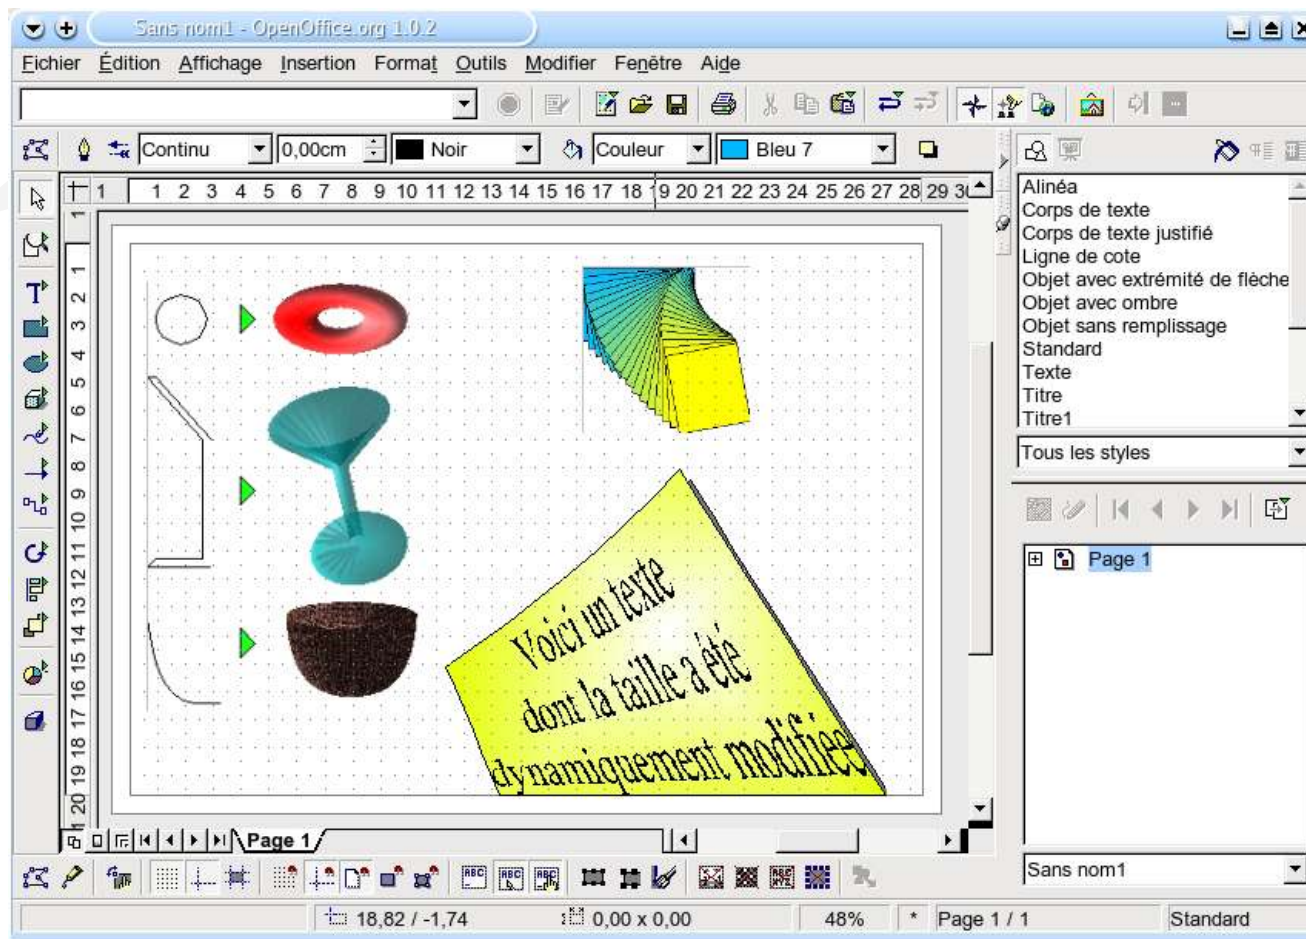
Sans nom1 - OpenOffice.org 1.0.2

Fichier Édition Affichage Insertion Format Outils Modifier Fenêtre Aide

Continu 0,00cm Noir Couleur Bleu 7

1 1 2 3 4 5 6 7 8 9 10 11 12 13 14 15 16 17 18 19 20 21 22 23 24 25 26 27 28 29 30

1 2 3 4 5 6 7 8 9 10 11 12 13 14 15 16 17 18 19 20

Voici un texte dont la taille a été dynamiquement modifiée

Alinéa
Corps de texte
Corps de texte justifié
Ligne de cote
Objet avec extrémité de flèche
Objet avec ombre
Objet sans remplissage
Standard
Texte
Titre
Titre1

Tous les styles

Page 1

Sans nom1

Page 1

18,82 / -1,74 0,00 x 0,00 48% * Page 1 / 1 Standard